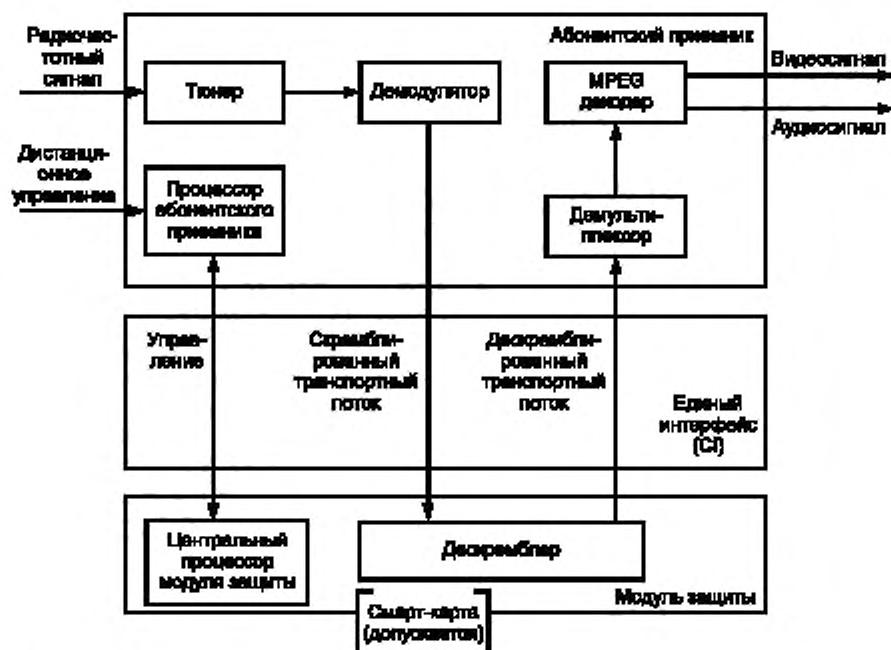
Радиочастотный сигнал

Абонентский приемник

Тюнер

Демодулятор

MPEG декодер

Видеосигнал

Аудиосигнал

Дистанционное управление

Процессор абонентского приемника

Демультиплексор

Управление

Скремблированный транспортный поток

Дескремблированный транспортный поток

Единый интерфейс (CI)

Центральный процессор модуля защиты

Дескремблер

Модуль защиты

Смарт-карта (допускается)